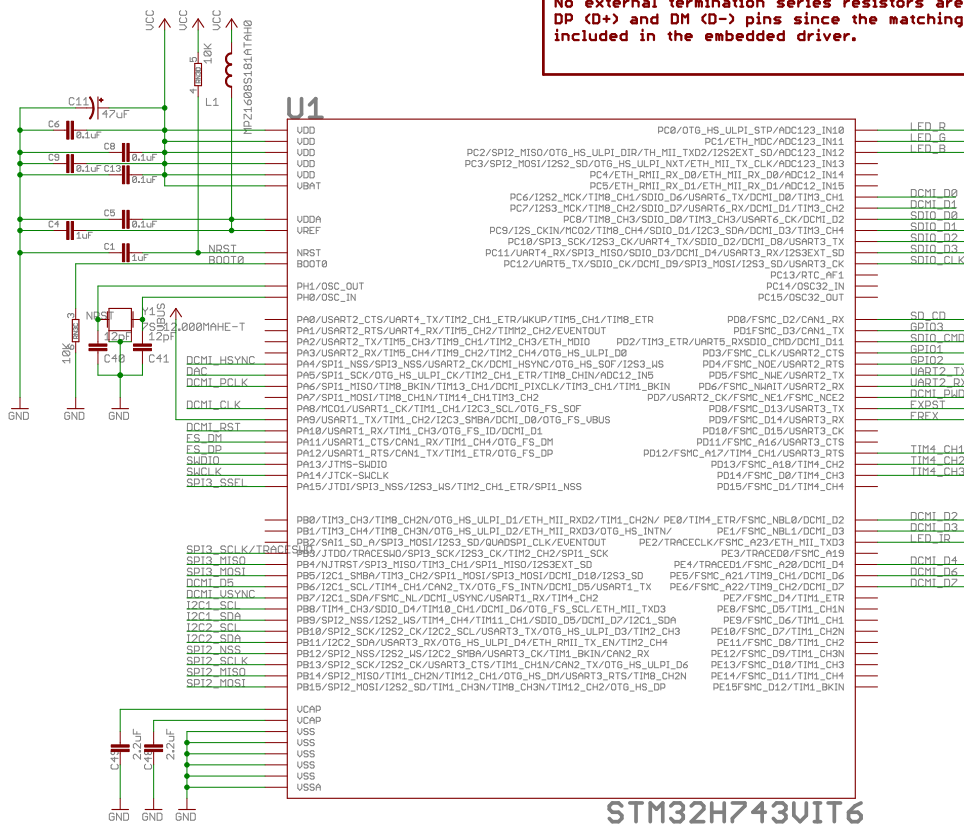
No external termination series resistors are
DP (D+) and DM (D-) pins since the matching
included in the embedded driver.

VCC VCC VCC
10k R5 MPZ1608S181ATAH0
L1
C11 47uF
C6 0.1uF
C8 0.1uF
C9 0.1uF C13 0.1uF
C5 0.1uF
C4 1uF
C1 1uF
NRST
BOOT0
R3 10k NRST Y1 25MHz 12.000MAHE-T 12pF 12pF C40 C41 VBUS
DCMI_HSYNC
DAC
DCMI_PCLK
DCMI_CLK
DCMI_RST
FS_DM
FS_DP
SWDIO
SWCLK
SPI3_SSEL
SPI3_SCLK/TRACESWO
SPI3_MISO
SPI3_MOSI
DCMI_D5
DCMI_VSYNC
I2C1_SCL
I2C1_SDA
I2C2_SCL
I2C2_SDA
SPI2_NSS
SPI2_SCLK
SPI2_MISO
SPI2_MOSI
C43 2.2uF C44 2.2uF
GND GND GND GND GND GND GND

U1
VDD
VDD
VDD
VDD
VBAT
VDDA
VREF
NRST
BOOT0
PH1/OSC_OUT
PH0/OSC_IN
PA0/USART2_CTS/UART4_TX/TIM2_CH1_ETR/WKUP/TIM5_CH1/TIM8_ETR
PA1/USART2_RTS/UART4_RX/TIM5_CH2/TIMM2_CH2/EVENTOUT
PA2/USART2_TX/TIM5_CH3/TIM9_CH1/TIM2_CH3/ETH_MDIO
PA3/USART2_RX/TIM5_CH4/TIM9_CH2/TIM2_CH4/OTG_HS_ULPI_D0
PA4/SPI1_NSS/SPI3_NSS/USART2_CK/DCMI_HSYNC/OTG_HS_SOF/I2S3_WS
PA5/SPI1_SCK/OTG_HS_ULPI_CK/TIM2_CH1_ETR/TIM8_CHIN/ADC12_IN5
PA6/SPI1_MISO/TIM8_BKIN/TIM13_CH1/DCMI_PIXCLK/TIM3_CH1/TIM1_BKIN
PA7/SPI1_MOSI/TIM8_CH1N/TIM14_CH1TIM3_CH2
PA8/MCO1/USART1_CK/TIM1_CH1/I2C3_SCL/OTG_FS_SOF
PA9/USART1_TX/TIM1_CH2/I2C3_SMBA/DCMI_D0/OTG_FS_VBUS
PA10/USART1_RX/TIM1_CH3/OTG_FS_ID/DCMI_D1
PA11/USART1_CTS/CAN1_RX/TIM1_CH4/OTG_FS_DM
PA12/USART1_RTS/CAN1_TX/TIM1_ETR/OTG_FS_DP
PA13/JTMS-SWDIO
PA14/JTCK-SWCLK
PA15/JTDI/SPI3_NSS/I2S3_WS/TIM2_CH1_ETR/SPI1_NSS
PB0/TIM3_CH3/TIM8_CH2N/OTG_HS_ULPI_D1/ETH_MII_RXD2/TIM1_CH2N/
PB1/TIM3_CH4/TIM8_CH3N/OTG_HS_ULPI_D2/ETH_MII_RXD3/OTG_HS_INTN/
PB2/SAI1_SD_A/SPI3_MOSI/I2S3_SD/QUADSPI_CLK/EVENTOUT
PB3/JTDO/TRACESWO/SPI3_SCK/I2S3_CK/TIM2_CH2/SPI1_SCK
PB4/NJTRST/SPI3_MISO/TIM3_CH1/SPI1_MISO/I2S3EXT_SD
PB5/I2C1_SMBA/TIM3_CH2/SPI1_MOSI/SPI3_MOSI/DCMI_D10/I2S3_SD
PB6/I2C1_SCL/TIM4_CH1/CAN2_TX/OTG_FS_INTN/DCMI_D5/USART1_TX
PB7/I2C1_SDA/FSMC_NL/DCMI_VSYNC/USART1_RX/TIM4_CH2
PB8/TIM4_CH3/SDIO_D4/TIM10_CH1/DCMI_D6/OTG_FS_SCL/ETH_MII_TXD3
PB9/SPI2_NSS/I2S2_WS/TIM4_CH4/TIM11_CH1/SDIO_D5/DCMI_D7/I2C1_SDA
PB10/SPI2_SCK/I2S2_CK/I2C2_SCL/USART3_TX/OTG_HS_ULPI_D3/TIM2_CH3
PB11/I2C2_SDA/USART3_RX/OTG_HS_ULPI_D4/ETH_RMII_TX_EN/TIM2_CH4
PB12/SPI2_NSS/I2S2_WS/I2C2_SMBA/USART3_CK/TIM1_BKIN/CAN2_RX
PB13/SPI2_SCK/I2S2_CK/USART3_CTS/TIM1_CH1N/CAN2_TX/OTG_HS_ULPI_D6
PB14/SPI2_MISO/TIM1_CH2N/TIM12_CH1/OTG_HS_DM/USART3_RTS/TIM8_CH2N
PB15/SPI2_MOSI/I2S2_SD/TIM1_CH3N/TIM8_CH3N/TIM12_CH2/OTG_HS_DP
VCAP
VCAP
VSS
VSS
VSS
VSS
VSS
VSSA
PC0/OTG_HS_ULPI_STP/ADC123_IN10
PC1/ETH_MDC/ADC123_IN11
PC2/SPI2_MISO/OTG_HS_ULPI_DIR/TH_MII_TXD2/I2S2EXT_SD/ADC123_IN12
PC3/SPI2_MOSI/I2S2_SD/OTG_HS_ULPI_NXT/ETH_MII_TX_CLK/ADC123_IN13
PC4/ETH_RMII_RX_D0/ETH_MII_RX_D0/ADC12_IN14
PC5/ETH_RMII_RX_D1/ETH_MII_RX_D1/ADC12_IN15
PC6/I2S2_MCK/TIM8_CH1/SDIO_D6/USART6_TX/DCMI_D0/TIM3_CH1
PC7/I2S3_MCK/TIM8_CH2/SDIO_D7/USART6_RX/DCMI_D1/TIM3_CH2
PC8/TIM8_CH3/SDIO_D0/TIM3_CH3/USART6_CK/DCMI_D2
PC9/I2S_CKIN/MCO2/TIM8_CH4/SDIO_D1/I2C3_SDA/DCMI_D3/TIM3_CH4
PC10/SPI3_SCK/I2S3_CK/UART4_TX/SDIO_D2/DCMI_D8/USART3_TX
PC11/UART4_RX/SPI3_MISO/SDIO_D3/DCMI_D4/USART3_RX/I2S3EXT_SD
PC12/UART5_TX/SDIO_CK/DCMI_D9/SPI3_MOSI/I2S3_SD/USART3_CK
PC13/RTC_AF1
PC14/OSC32_IN
PC15/OSC32_OUT
PD0/FSMC_D2/CAN1_RX
PD1FSMC_D3/CAN1_TX
PD2/TIM3_ETR/UART5_RXSDIO_CMD/DCMI_D11
PD3/FSMC_CLK/USART2_CTS
PD4/FSMC_NOE/USART2_RTS
PD5/FSMC_NWE/USART2_TX
PD6/FSMC_NWAIT/USART2_RX
PD7/USART2_CK/FSMC_NCE2
PD8/FSMC_D13/USART3_TX
PD9/FSMC_D14/USART3_RX
PD10/FSMC_D15/USART3_CK
PD11/FSMC_A16/USART3_CTS
PD12/FSMC_A17/TIM4_CH1/USART3_RTS
PD13/FSMC_A18/TIM4_CH2
PD14/FSMC_D0/TIM4_CH3
PD15/FSMC_D1/TIM4_CH4
PE0/TIM4_ETR/FSMC_NBL0/DCMI_D2
PE1/FSMC_NBL1/DCMI_D3
PE2/TRACECLK/FSMC_A23/ETH_MII_TXD3
PE3/TRACED0/FSMC_A19
PE4/TRACED1/FSMC_A20/DCMI_D4
PE5/FSMC_A21/TIM9_CH1/DCMI_D6
PE6/FSMC_A22/TIM9_CH2/DCMI_D7
PE7/FSMC_D4/TIM1_ETR
PE8/FSMC_D5/TIM1_CH1N
PE9/FSMC_D6/TIM1_CH1
PE10/FSMC_D7/TIM1_CH2N
PE11/FSMC_D8/TIM1_CH2
PE12/FSMC_D9/TIM1_CH3N
PE13/FSMC_D10/TIM1_CH3
PE14/FSMC_D11/TIM1_CH4
PE15FSMC_D12/TIM1_BKIN
STM32H743VIT6

LED_R
LED_G
LED_B
DCMI_D0
DCMI_D1
SDIO_D0
SDIO_D1
SDIO_D2
SDIO_D3
SDIO_CLK
SD_CD
GPIO3
SDIO_CMD
GPIO1
GPIO2
UART2_TX
UART2_RX
DCMI_PWD
EXPST
FREX
TIM4_CH1
TIM4_CH2
TIM4_CH3
DCMI_D2
DCMI_D3
LED_IR
DCMI_D4
DCMI_D6
DCMI_D7